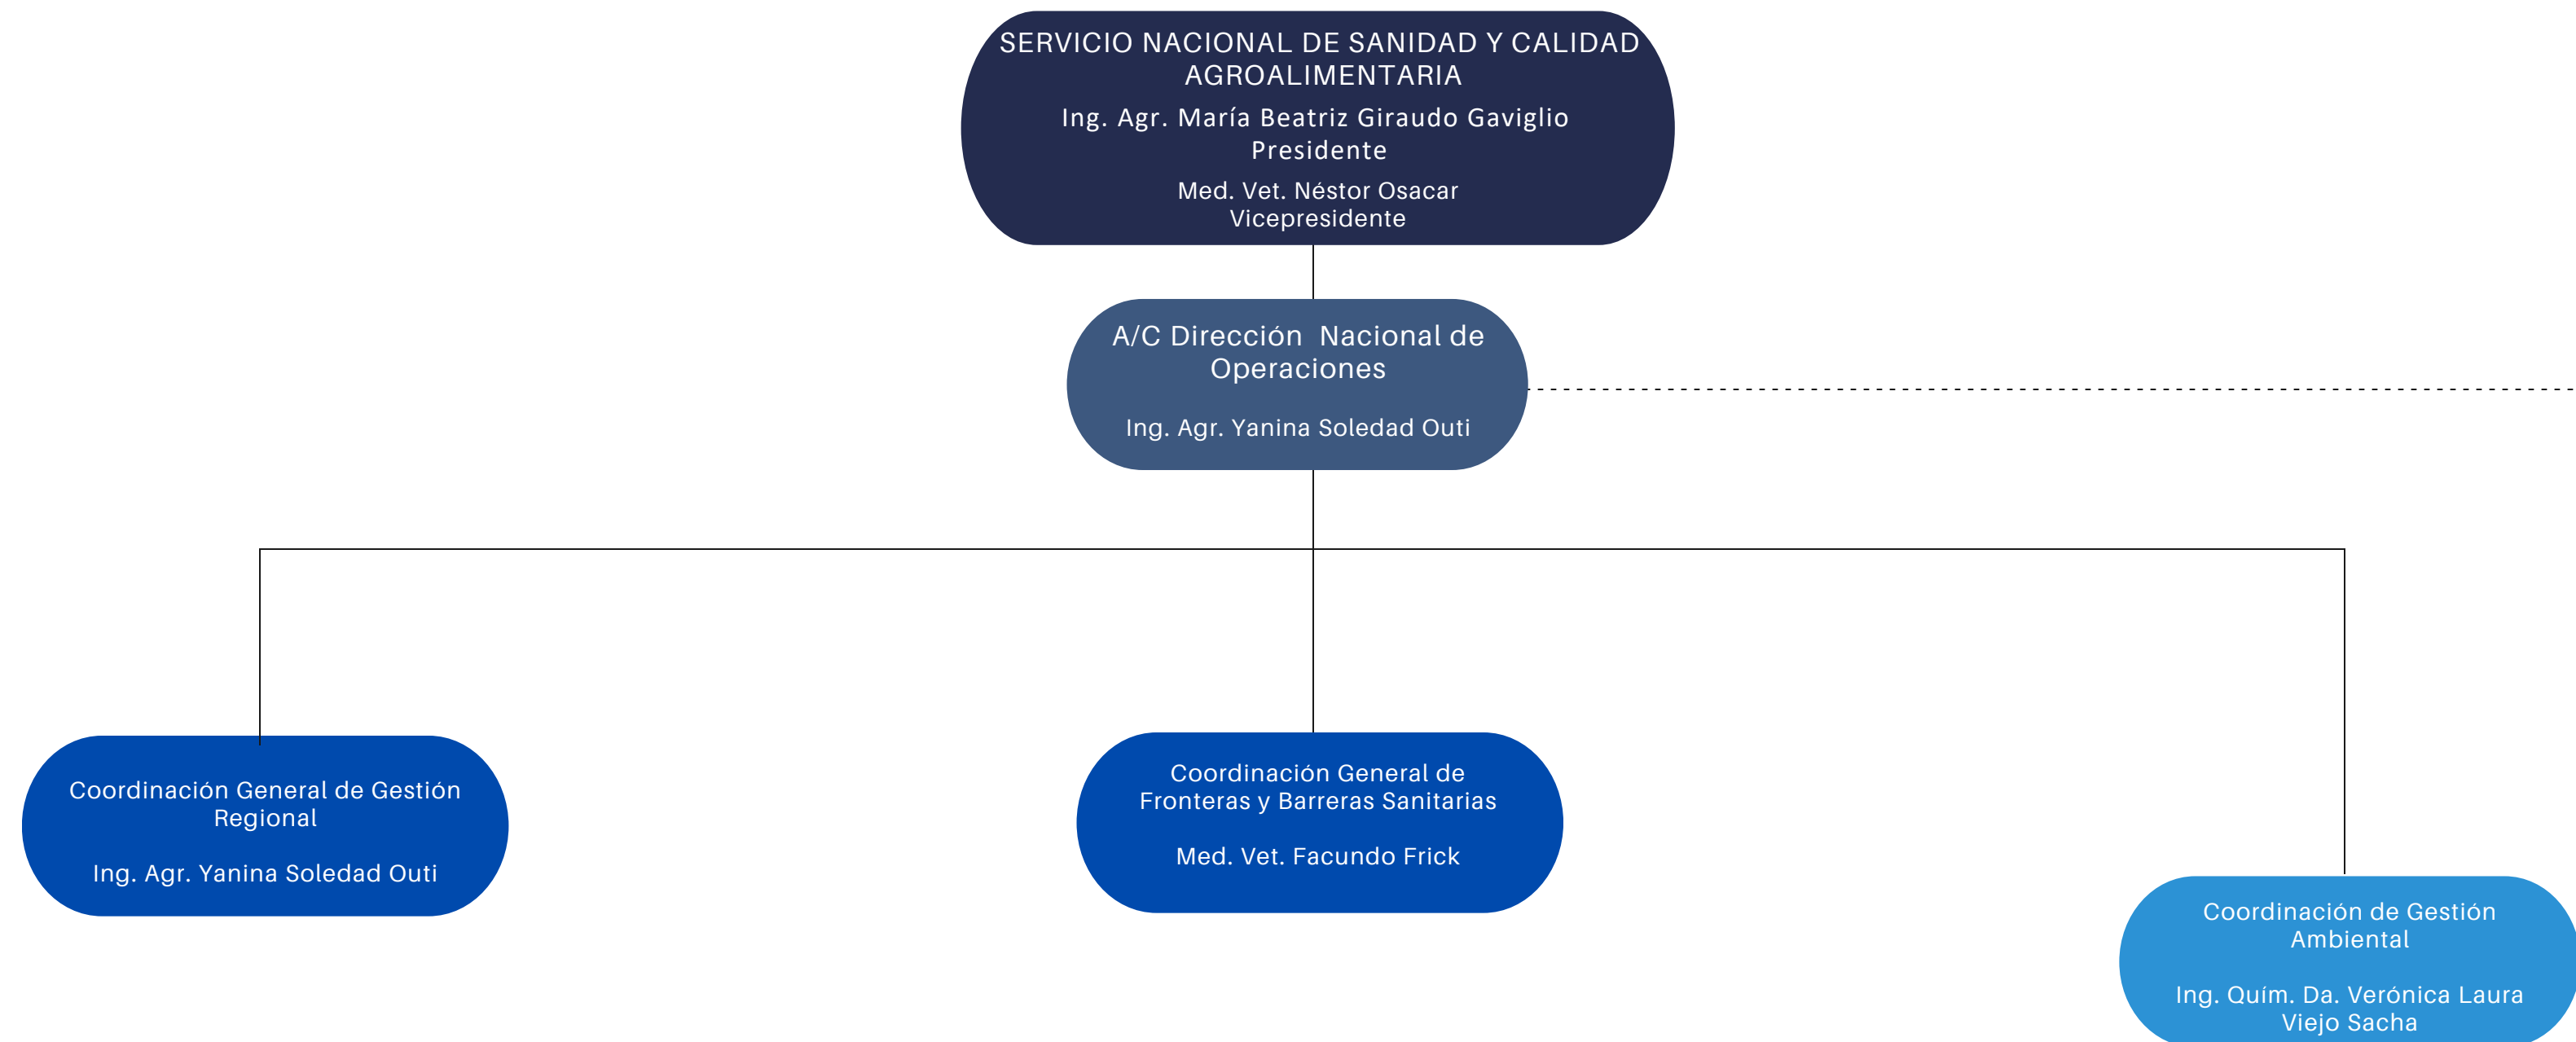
SERVICIO NACIONAL DE SANIDAD Y CALIDAD AGROALIMENTARIA

Ing. Agr. María Beatriz Giraudo Gaviglio
Presidente

Med. Vet. Néstor Osacar
Vicepresidente

A/C Dirección Nacional de Operaciones

Ing. Agr. Yanina Soledad Outi

Coordinación General de Gestión Regional

Ing. Agr. Yanina Soledad Outi

Coordinación General de Fronteras y Barreras Sanitarias

Med. Vet. Facundo Frick

Coordinación de Gestión Ambiental

Ing. Quím. Da. Verónica Laura Viejo Sacha